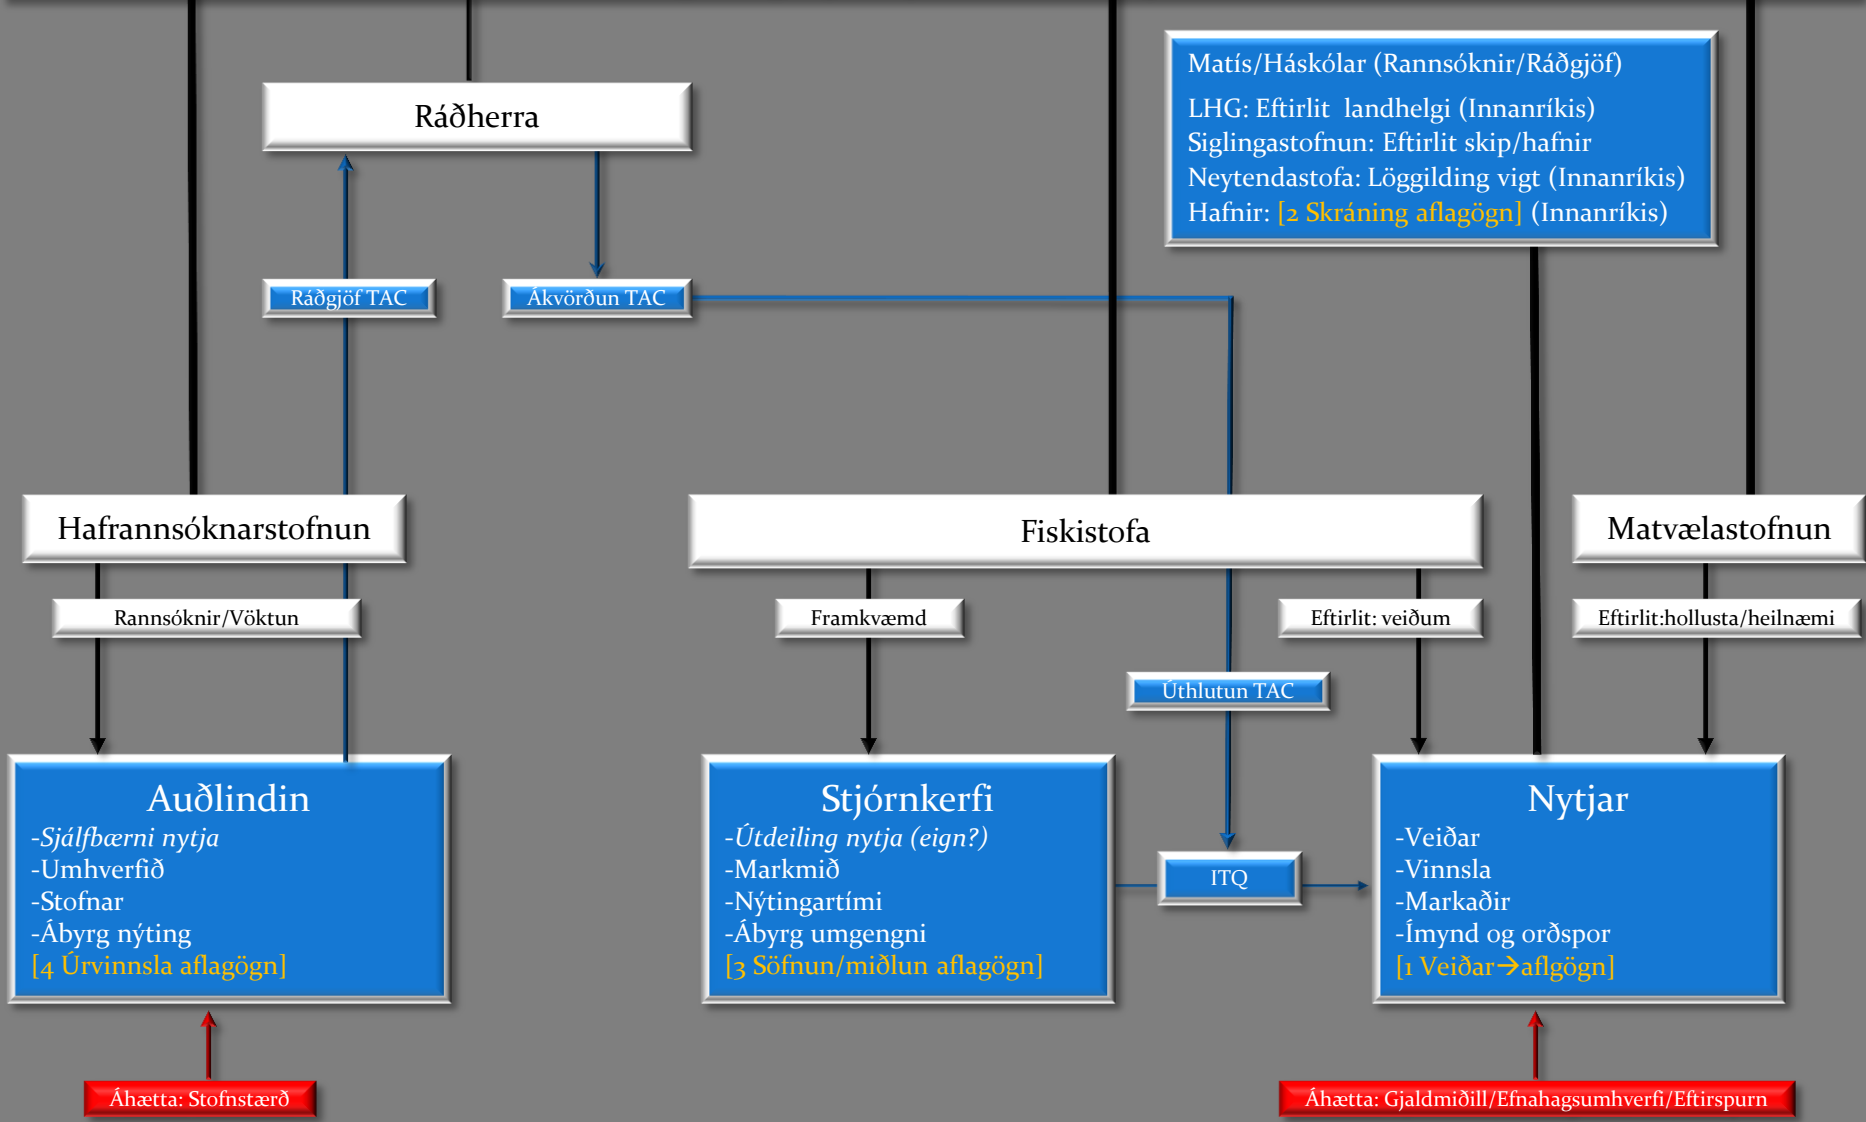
Matís/Háskólar (Rannsóknir/Ráðgjöf)

LHG: Eftirlit landhelgi (Innanríkis)
Siglingastofnun: Eftirlit skip/hafnir
Neytendastofa: Löggilding vigt (Innanríkis)
Hafnir: [2 Skráning aflagögn] (Innanríkis)

Ráðherra

Ráðgjöf TAC

Ákvörðun TAC

Hafrannsóknarstofnun

Fiskistofa

Matvælastofnun

Rannsóknir/Vöktun

Framkvæmd

Eftirlit: veiðum

Eftirlit:hollusta/heilnæmi

Úthlutun TAC

Auðlindin
-Sjálfbærni nytja
-Umhverfið
-Stofnar
-Ábyrg nýting
[4 Úrvinnsla aflagögn]

Stjórnkerfi
-Útdeiling nytja (eign?)
-Markmið
-Nýtingartími
-Ábyrg umgengni
[3 Söfnun/miðlun aflagögn]

ITQ

Nytjar
-Veiðar
-Vinnsla
-Markaðir
-Ímynd og orðspor
[1 Veiðar→aflgögn]

Áhætta: Stofnstærð

Áhætta: Gjaldmiðill/Efnahagsumhverfi/Eftirspurn